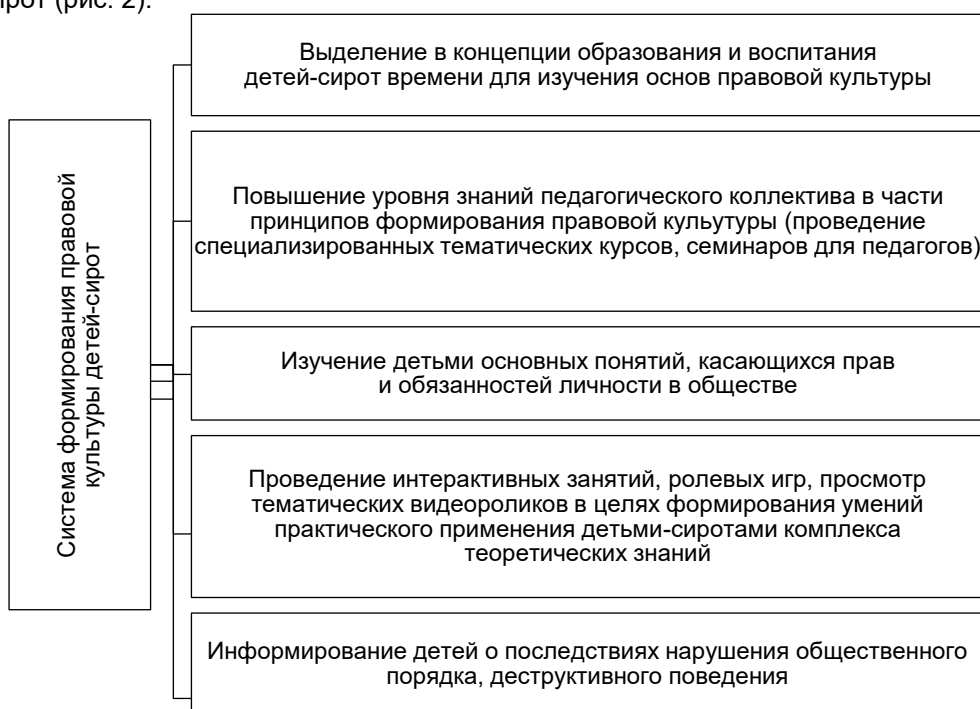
ирот (рис. 2).

Система формирования правовой культуры детей-сирот

Выделение в концепции образования и воспитания детей-сирот времени для изучения основ правовой культуры

Повышение уровня знаний педагогического коллектива в части принципов формирования правовой кульутуры (проведение специализированных тематических курсов, семинаров для педагогов)

Изучение детьми основных понятий, касающихся прав и обязанностей личности в обществе

Проведение интерактивных занятий, ролевых игр, просмотр тематических видеороликов в целях формирования умений практического применения детьми-сиротами комплекса теоретических знаний

Информирование детей о последствиях нарушения общественного порядка, деструктивного поведения